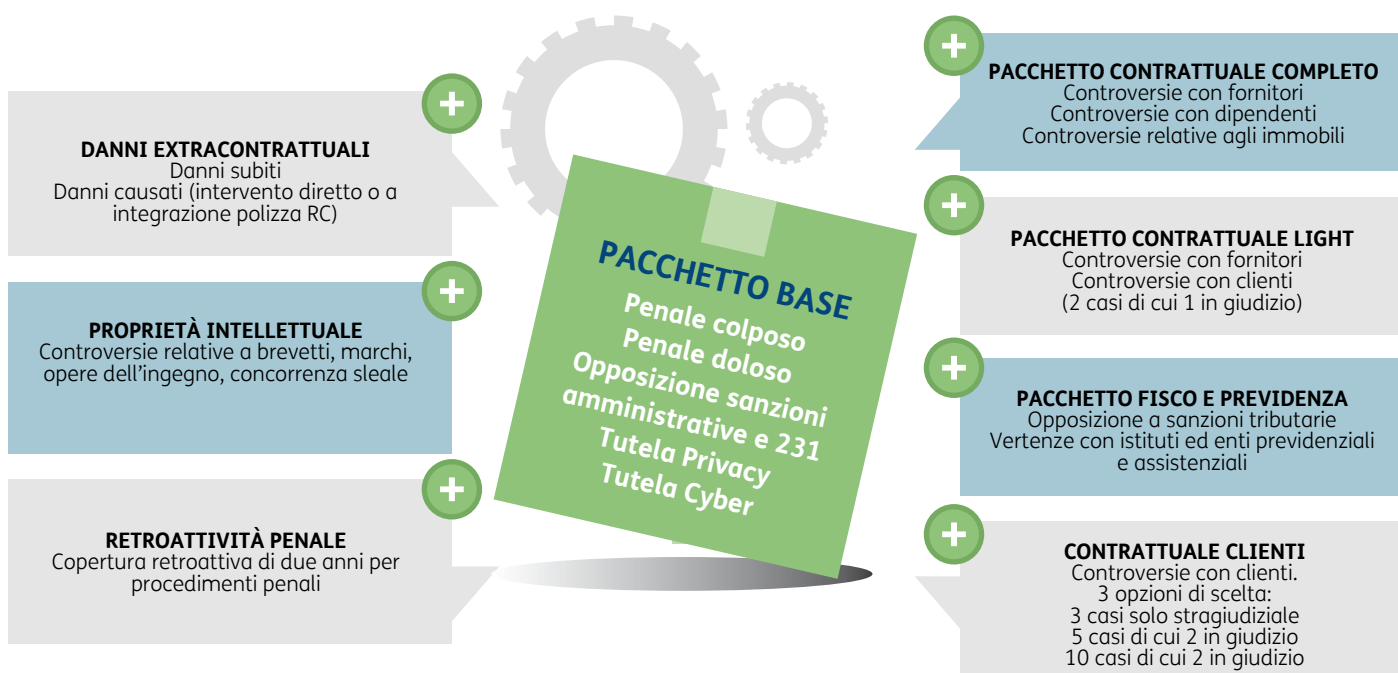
DANNI EXTRACONTRATTUALI
Danni subiti
Danni causati (intervento diretto o a integrazione polizza RC)

PROPRIETÀ INTELLETTUALE
Controversie relative a brevetti, marchi, opere dell'ingegno, concorrenza sleale

RETROATTIVITÀ PENALE
Copertura retroattiva di due anni per procedimenti penali

PACCHETTO BASE
Penale colposo
Penale doloso
Opposizione sanzioni amministrative e 231
Tutela Privacy
Tutela Cyber

PACCHETTO CONTRATTUALE COMPLETO
Controversie con fornitori
Controversie con dipendenti
Controversie relative agli immobili

PACCHETTO CONTRATTUALE LIGHT
Controversie con fornitori
Controversie con clienti
(2 casi di cui 1 in giudizio)

PACCHETTO FISCO E PREVIDENZA
Opposizione a sanzioni tributarie
Vertenze con istituti ed enti previdenziali e assistenziali

CONTRATTUALE CLIENTI
Controversie con clienti.
3 opzioni di scelta:
3 casi solo stragiudiziale
5 casi di cui 2 in giudizio
10 casi di cui 2 in giudizio